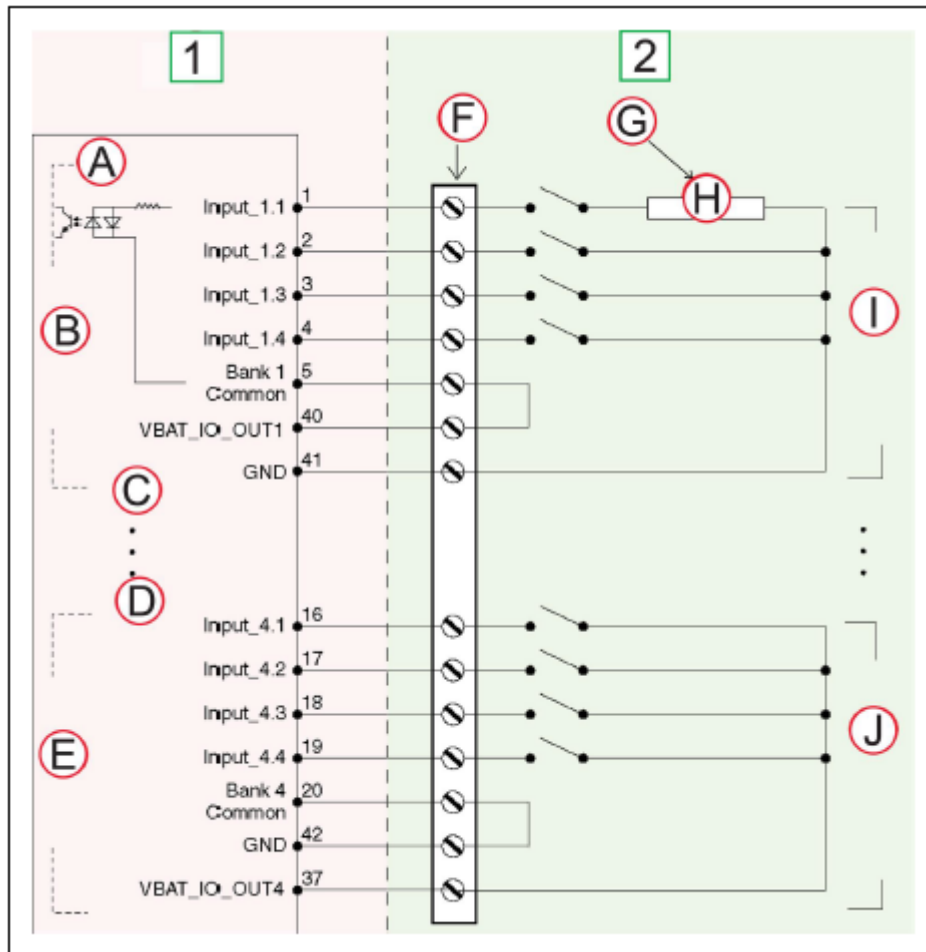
1

2

F

G

A

H

Input_1.1 1

Input_1.2 2

Input_1.3 3

B

I

Input_1.4 4

Bank 1 Common 5

VBAT_IO_OUT1 40

GND 41

C

D

Input_4.1 16

Input_4.2 17

Input_4.3 18

E

J

Input_4.4 19

Bank 4 Common 20

GND 42

VBAT_IO_OUT4 37